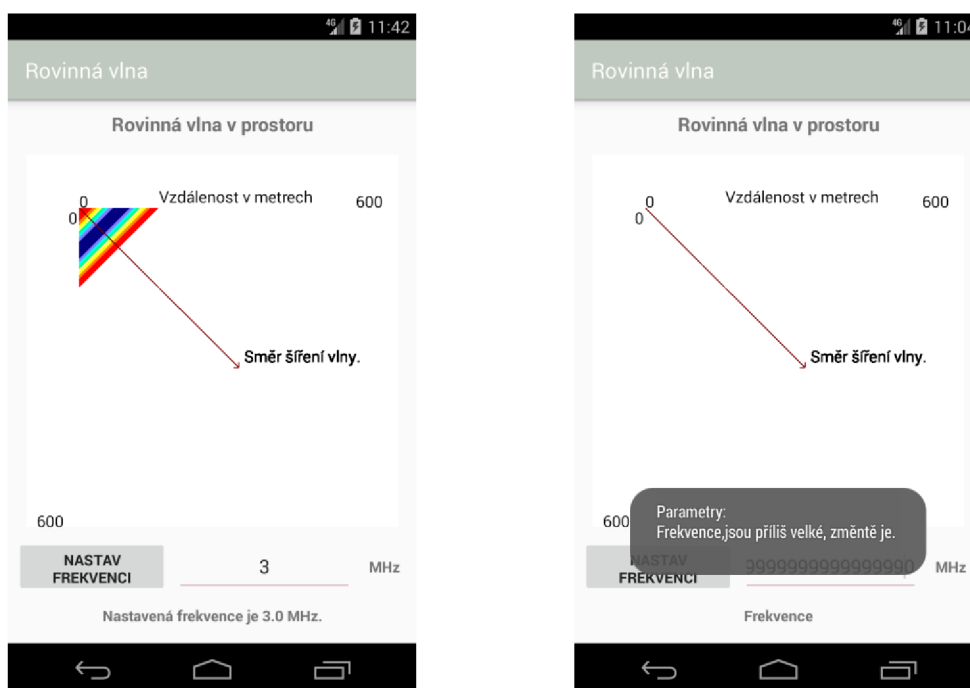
4G 11:42

Rovinná vlna

Rovinná vlna v prostoru

0

Vzdálenost v metrech

600

0

Směr šíření vlny.

600

NASTAV FREKVENCI

3

MHz

Nastavená frekvence je 3.0 MHz.

4G 11:04

Rovinná vlna

Rovinná vlna v prostoru

0

Vzdálenost v metrech

600

0

Směr šíření vlny.

600

Parametry:
Frekvence,jsou příliš velké, změntě je.

NASTAV FREKVENCI

9999999999999990

MHz

Frekvence